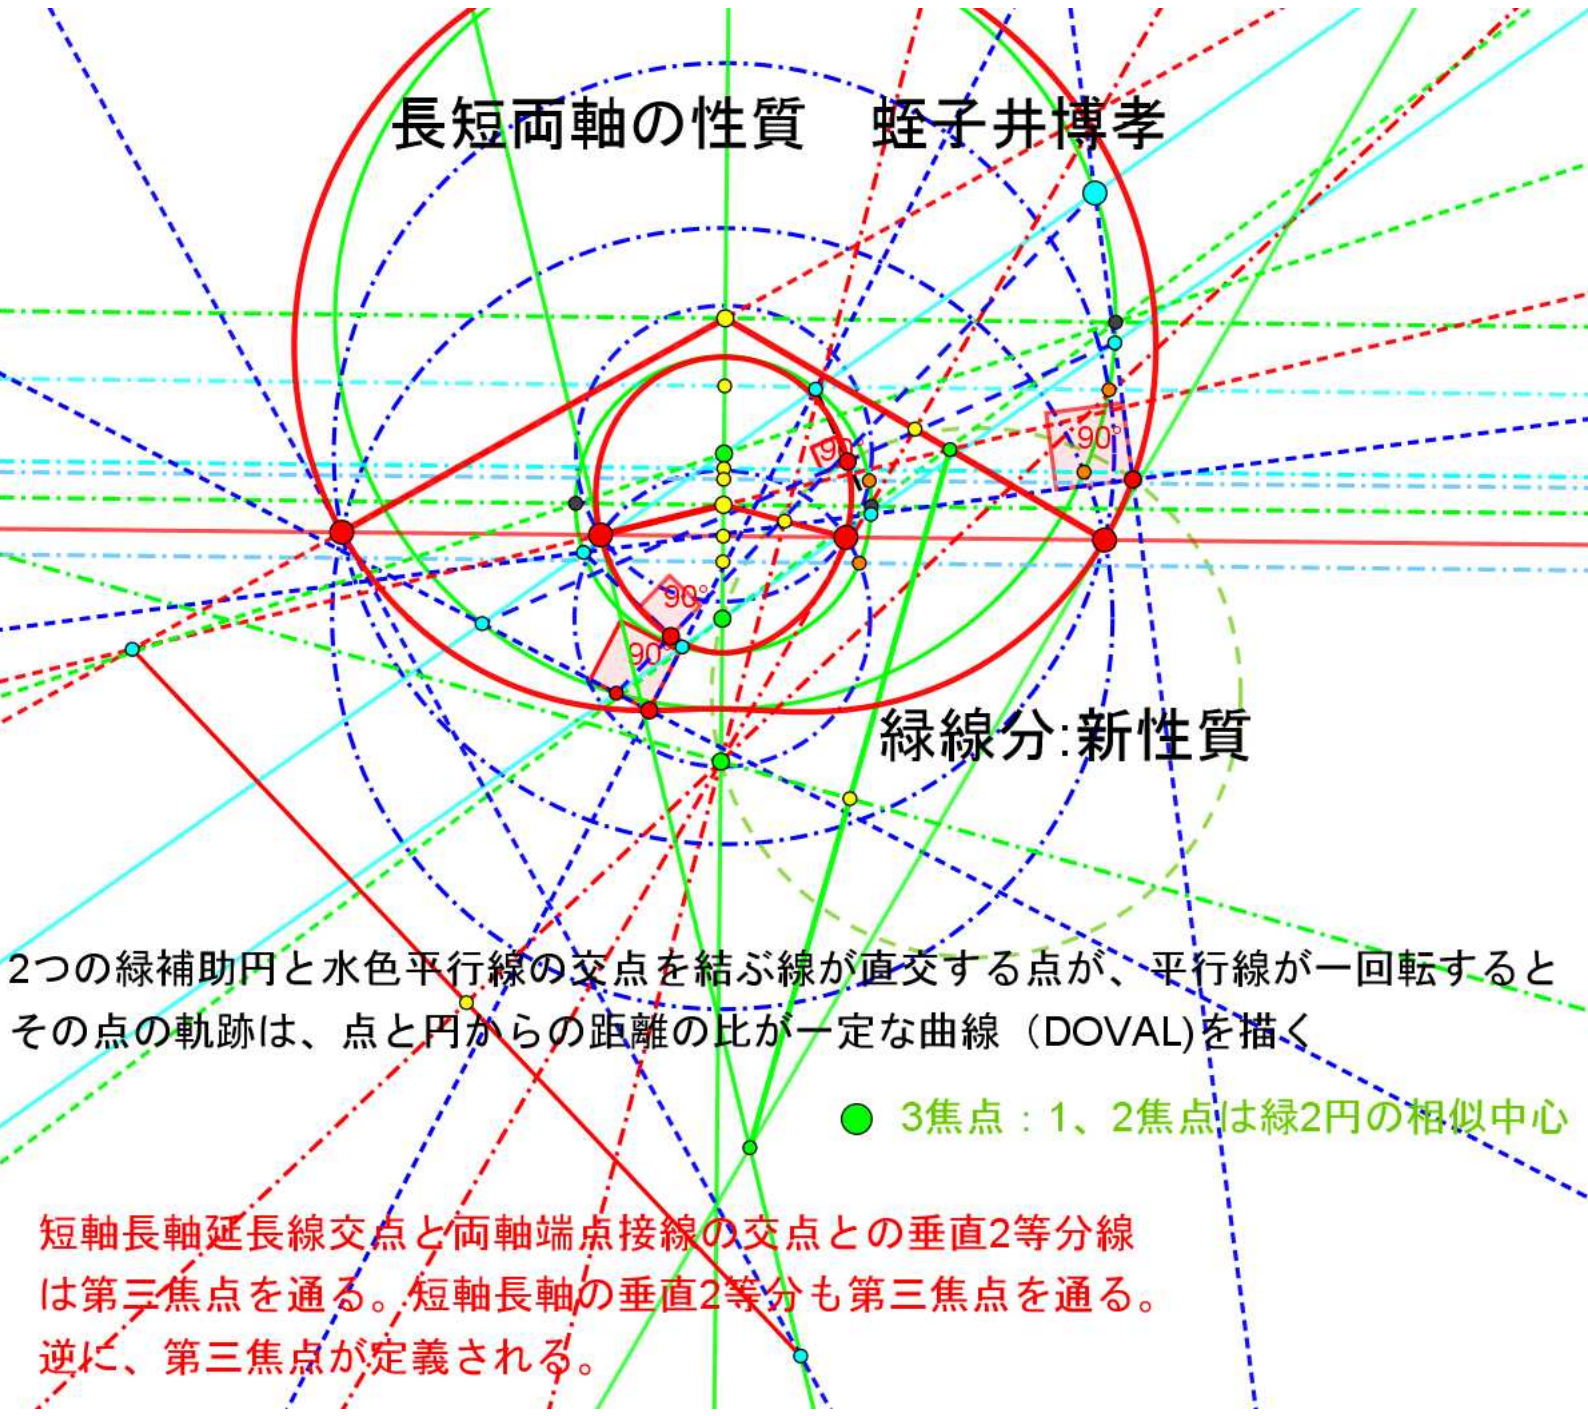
長短両軸の性質　蛭子井博孝

90°

90°

90°

90°

緑線分:新性質

2つの緑補助円と水色平行線の交点を結ぶ線が直交する点が、平行線が一回転すると
その点の軌跡は、点と円からの距離の比が一定な曲線（DOVAL)を描く

3焦点：1、2焦点は緑2円の相似中心

短軸長軸延長線交点と両軸端点接線の交点との垂直2等分線
は第三焦点を通る。短軸長軸の垂直2等分も第三焦点を通る。
逆に、第三焦点が定義される。